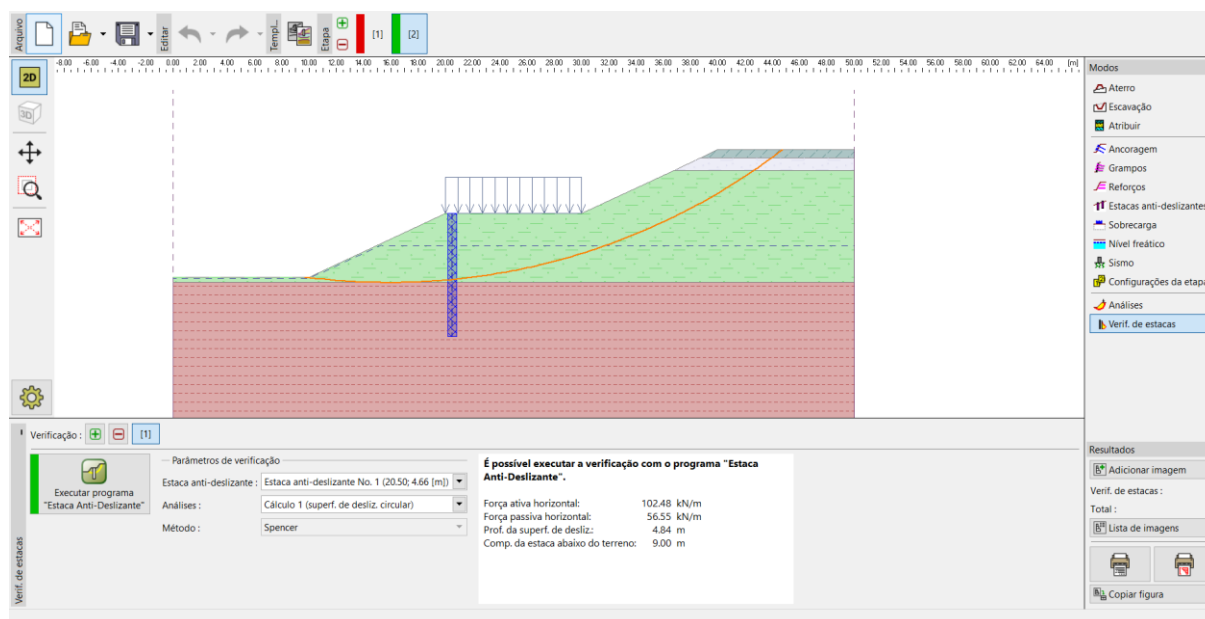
Arquivo Editar Templ... Etapa [1] [2]

-8.00 -6.00 -4.00 -2.00 0.00 2.00 4.00 6.00 8.00 10.00 12.00 14.00 16.00 18.00 20.00 22.00 24.00 26.00 28.00 30.00 32.00 34.00 36.00 38.00 40.00 42.00 44.00 46.00 48.00 50.00 52.00 54.00 56.00 58.00 60.00 62.00 64.00 [m]

2D
3D

Modos
Aterro
Escavação
Atribuir
Ancoragem
Grampos
Reforços
Estacas anti-deslizantes
Sobrecarga
Nível freático
Sismo
Configurações da etapa
Análises
Verif. de estacas

Verificação : [1]

Executar programa "Estaca Anti-Deslizante"

Parâmetros de verificação
Estaca anti-deslizante : Estaca anti-deslizante No. 1 (20.50; 4.66 [m])
Análises : Cálculo 1 (superf. de desliz. circular)
Método : Spencer

É possível executar a verificação com o programa "Estaca Anti-Deslizante".

Força ativa horizontal: 102.48 kN/m
Força passiva horizontal: 56.55 kN/m
Prof. da superf. de desliz.: 4.84 m
Comp. da estaca abaixo do terreno: 9.00 m

Verif. de estacas

Resultados
Adicionar imagem
Verif. de estacas :
Total :
Lista de imagens
Copiar figura